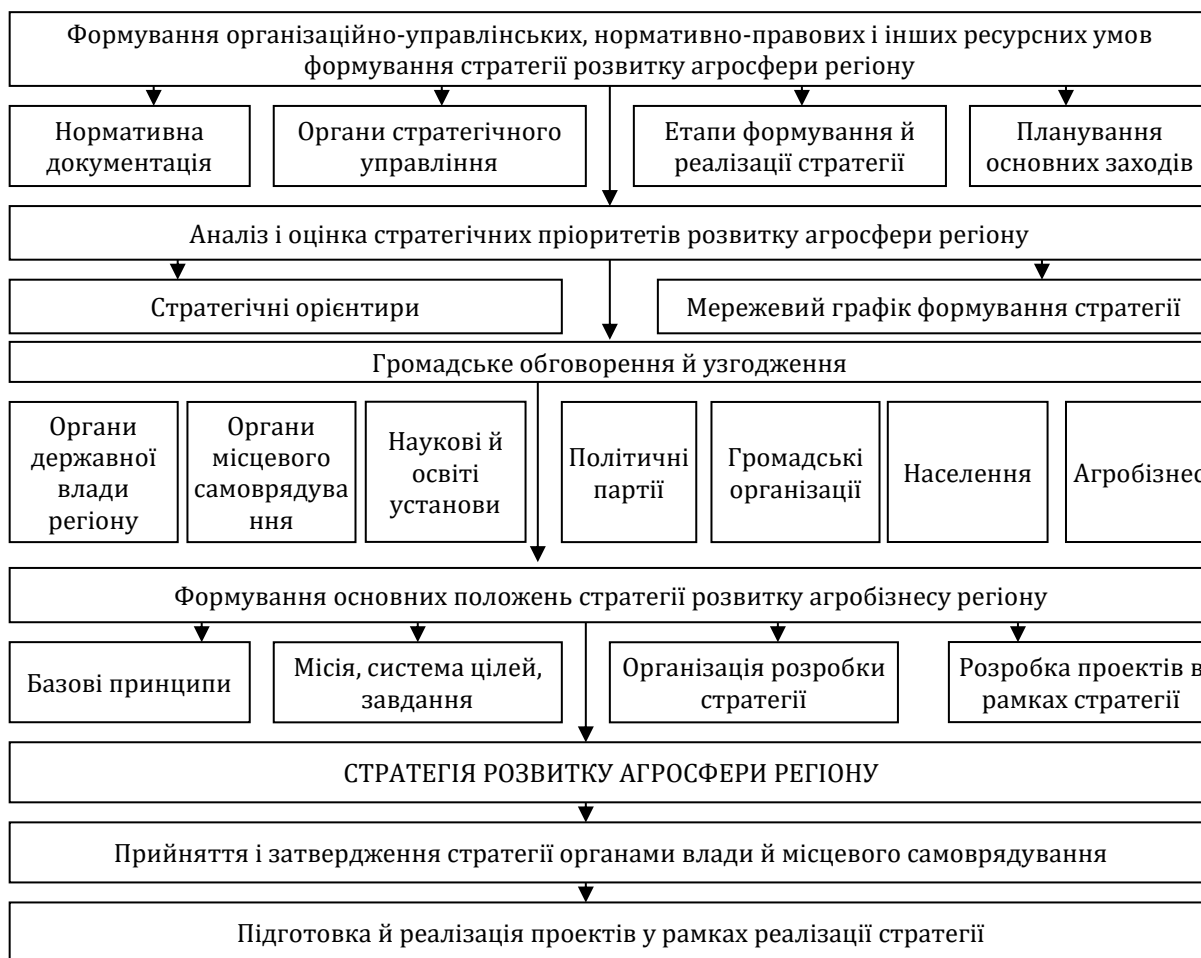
Формування організаційно-управлінських, нормативно-правових і інших ресурсних умов формування стратегії розвитку агросфери регіону

Нормативна документація

Органи стратегічного управління

Етапи формування й реалізації стратегії

Планування основних заходів

Аналіз і оцінка стратегічних пріоритетів розвитку агросфери регіону

Стратегічні орієнтири

Мережевий графік формування стратегії

Громадське обговорення й узгодження

Органи державної влади регіону

Органи місцевого самоврядування

Наукові й освіті установи

Політичні партії

Громадські організації

Населення

Агробізнес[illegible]

Формування основних положень стратегії розвитку агробізнесу регіону

Базові принципи

Місія, система цілей, завдання

Організація розробки стратегії

Розробка проектів в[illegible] рамках стратегії

СТРАТЕГІЯ РОЗВИТКУ АГРОСФЕРИ РЕГІОНУ

Прийняття і затвердження стратегії органами влади й місцевого самоврядування

Підготовка й реалізація проектів у рамках реалізації стратегії